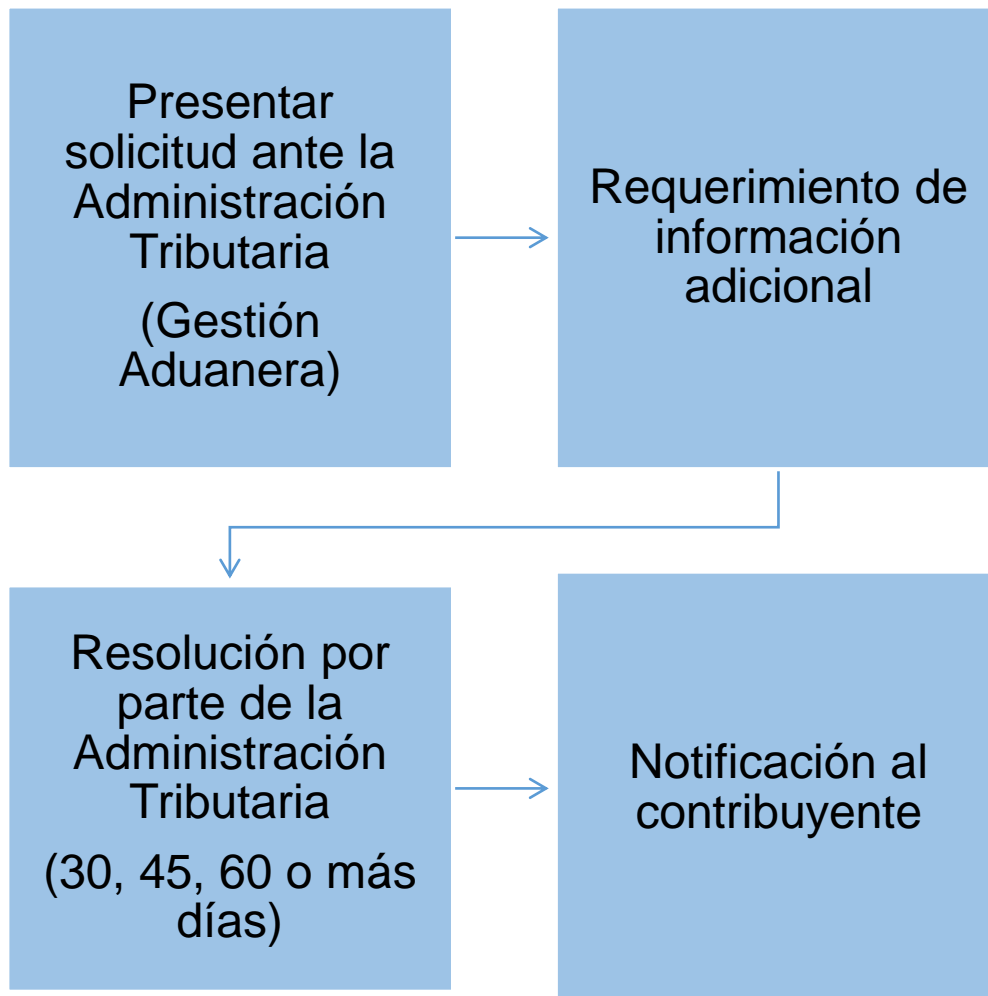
Presentar solicitud ante la Administración Tributaria

(Gestión Aduanera)

Requerimiento de información adicional

Resolución por parte de la Administración Tributaria

(30, 45, 60 o más días)

Notificación al contribuyente